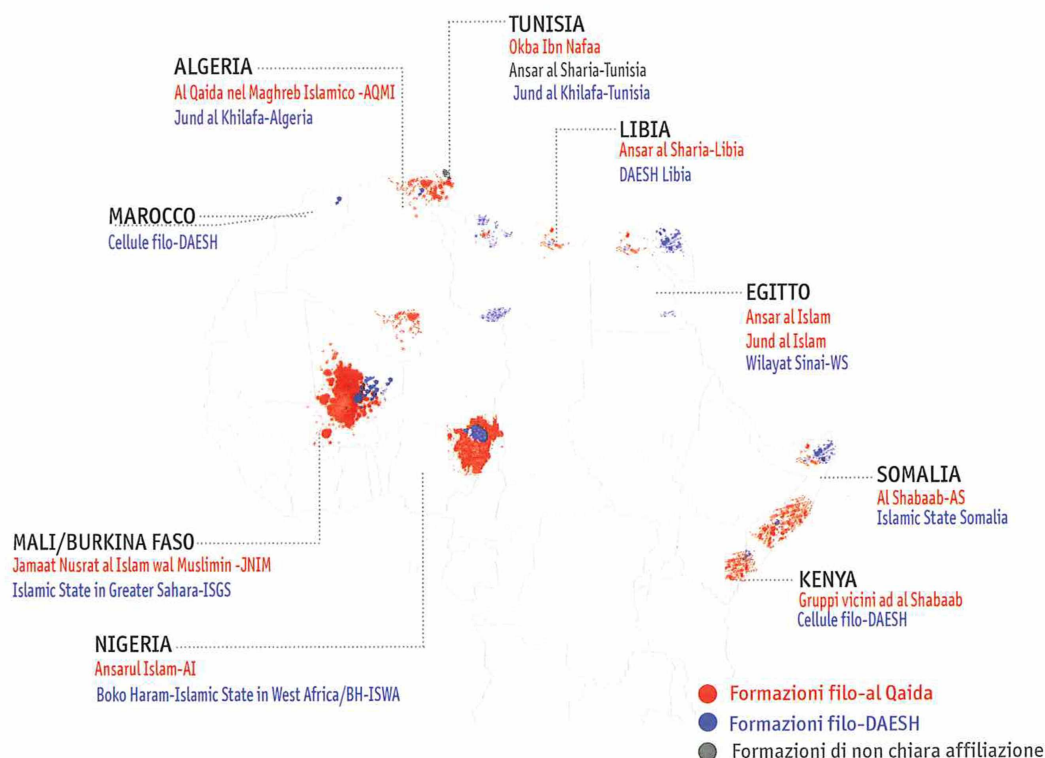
TUNISIA
Okba Ibn Nafaa
Ansar al Sharia-Tunisia
Jund al Khilafa-Tunisia

ALGERIA
Al Qaida nel Maghreb Islamico -AQMI
Jund al Khilafa-Algeria

LIBIA
Ansar al Sharia-Libia
DAESH Libia

MAROCCO
Cellule filo-DAESH

EGITTO
Ansar al Islam
Jund al Islam
Wilayat Sinai-WS

SOMALIA
Al Shabaab-AS
Islamic State Somalia

MALI/BURKINA FASO
Jamaat Nusrat al Islam wal Muslimin -JNIM
Islamic State in Greater Sahara-ISGS

KENYA
Gruppi vicini ad al Shabaab
Cellule filo-DAESH

NIGERIA
Ansarul Islam-AI
Boko Haram-Islamic State in West Africa/BH-ISWA

Formazioni filo-al Qaida
Formazioni filo-DAESH
Formazioni di non chiara affiliazione